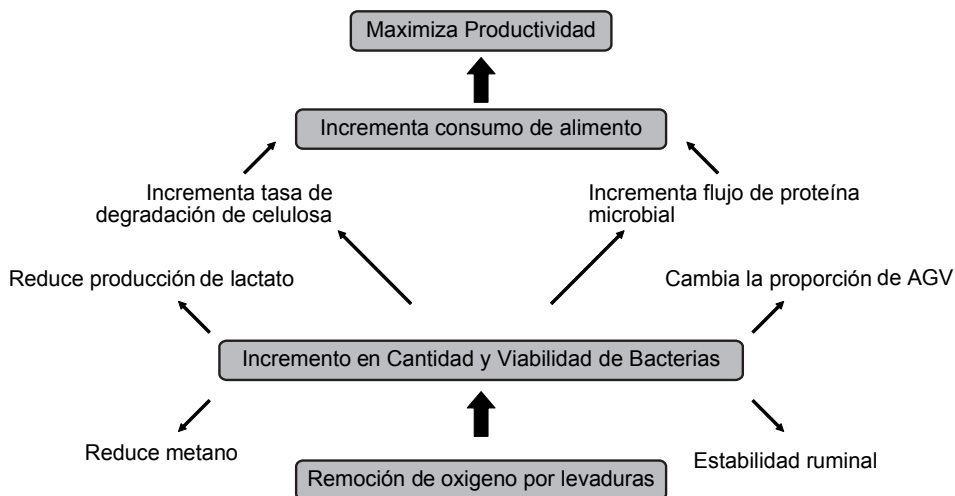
Maximiza Productividad

Incrementa consumo de alimento

Incrementa tasa de degradación de celulosa

Incrementa flujo de proteína microbial

Reduce producción de lactato

Cambia la proporción de AGV

Incremento en Cantidad y Viabilidad de Bacterias

Reduce metano

Estabilidad ruminal

Remoción de oxigeno por levaduras